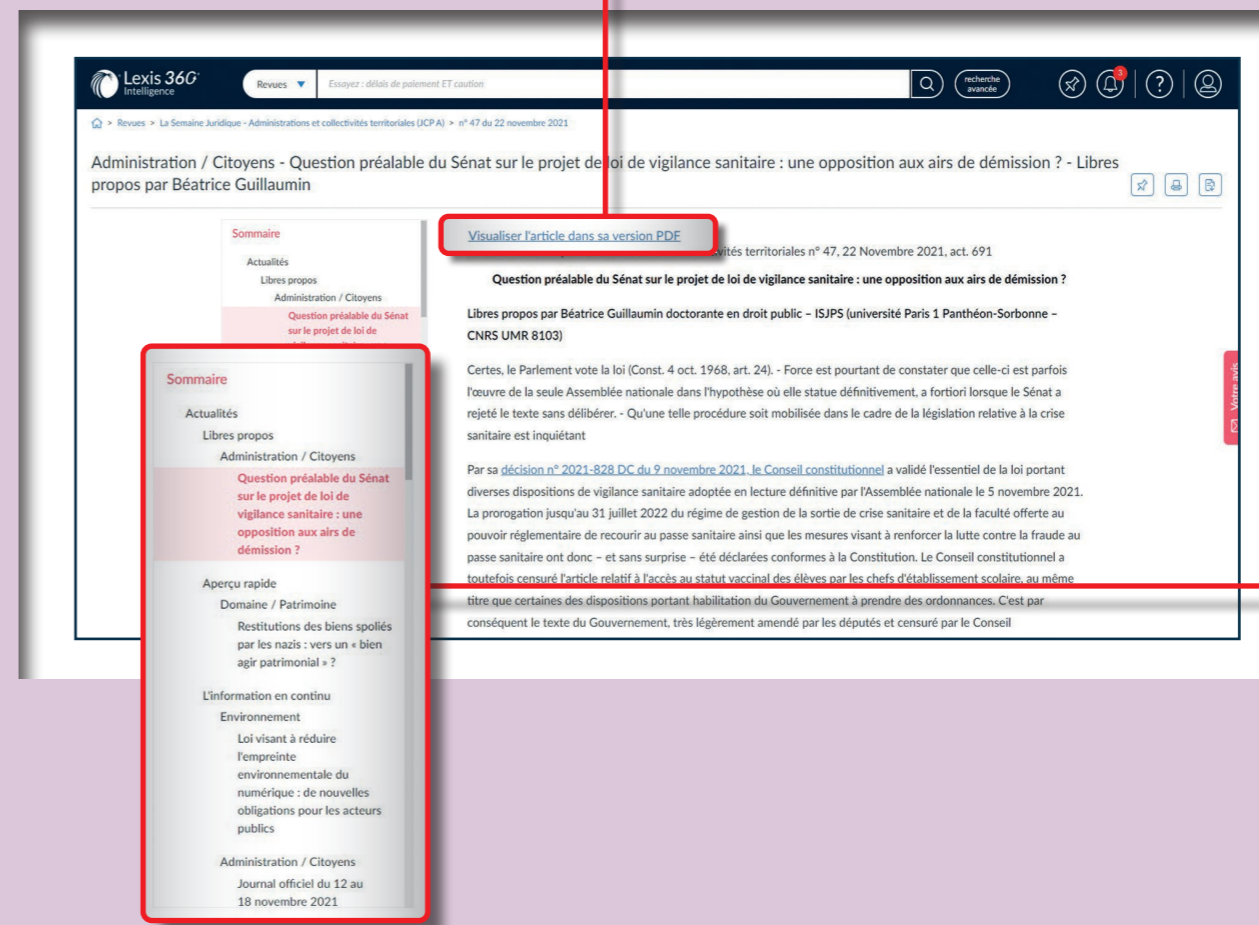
Lexis 360 Intelligence

Revues ▼ Essayez : délais de paiement ET caution

recherche avancée

3

> Revues > La Semaine Juridique - Administrations et collectivités territoriales (JCP A) > n° 47 du 22 novembre 2021

Administration / Citoyens - Question préalable du Sénat sur le projet de loi de vigilance sanitaire : une opposition aux airs de démission ? - Libres propos par Béatrice Guillaumin

Sommaire
Actualités
Libres propos
Administration / Citoyens
Question préalable du Sénat sur le projet de loi de

Visualiser l'article dans sa version PDF

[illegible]vités territoriales n° 47, 22 Novembre 2021, act. 691

Question préalable du Sénat sur le projet de loi de vigilance sanitaire : une opposition aux airs de démission ?

Libres propos par Béatrice Guillaumin doctorante en droit public – ISJPS (université Paris 1 Panthéon-Sorbonne – CNRS UMR 8103)

Certes, le Parlement vote la loi (Const. 4 oct. 1968, art. 24). - Force est pourtant de constater que celle-ci est parfois l'œuvre de la seule Assemblée nationale dans l'hypothèse où elle statue définitivement, a fortiori lorsque le Sénat a rejeté le texte sans délibérer. - Qu'une telle procédure soit mobilisée dans le cadre de la législation relative à la crise sanitaire est inquiétant

Par sa décision n° 2021-828 DC du 9 novembre 2021, le Conseil constitutionnel a validé l'essentiel de la loi portant diverses dispositions de vigilance sanitaire adoptée en lecture définitive par l'Assemblée nationale le 5 novembre 2021. La prorogation jusqu'au 31 juillet 2022 du régime de gestion de la sortie de crise sanitaire et de la faculté offerte au pouvoir réglementaire de recourir au passe sanitaire ainsi que les mesures visant à renforcer la lutte contre la fraude au passe sanitaire ont donc – et sans surprise – été déclarées conformes à la Constitution. Le Conseil constitutionnel a toutefois censuré l'article relatif à l'accès au statut vaccinal des élèves par les chefs d'établissement scolaire, au même titre que certaines des dispositions portant habilitation du Gouvernement à prendre des ordonnances. C'est par conséquent le texte du Gouvernement, très légèrement amendé par les députés et censuré par le Conseil

Votre avis

Sommaire
Actualités
Libres propos
Administration / Citoyens
Question préalable du Sénat sur le projet de loi de vigilance sanitaire : une opposition aux airs de démission ?
Aperçu rapide
Domaine / Patrimoine
Restitutions des biens spoliés par les nazis : vers un « bien agir patrimonial » ?
L'information en continu
Environnement
Loi visant à réduire l'empreinte environnementale du numérique : de nouvelles obligations pour les acteurs publics
Administration / Citoyens
Journal officiel du 12 au 18 novembre 2021